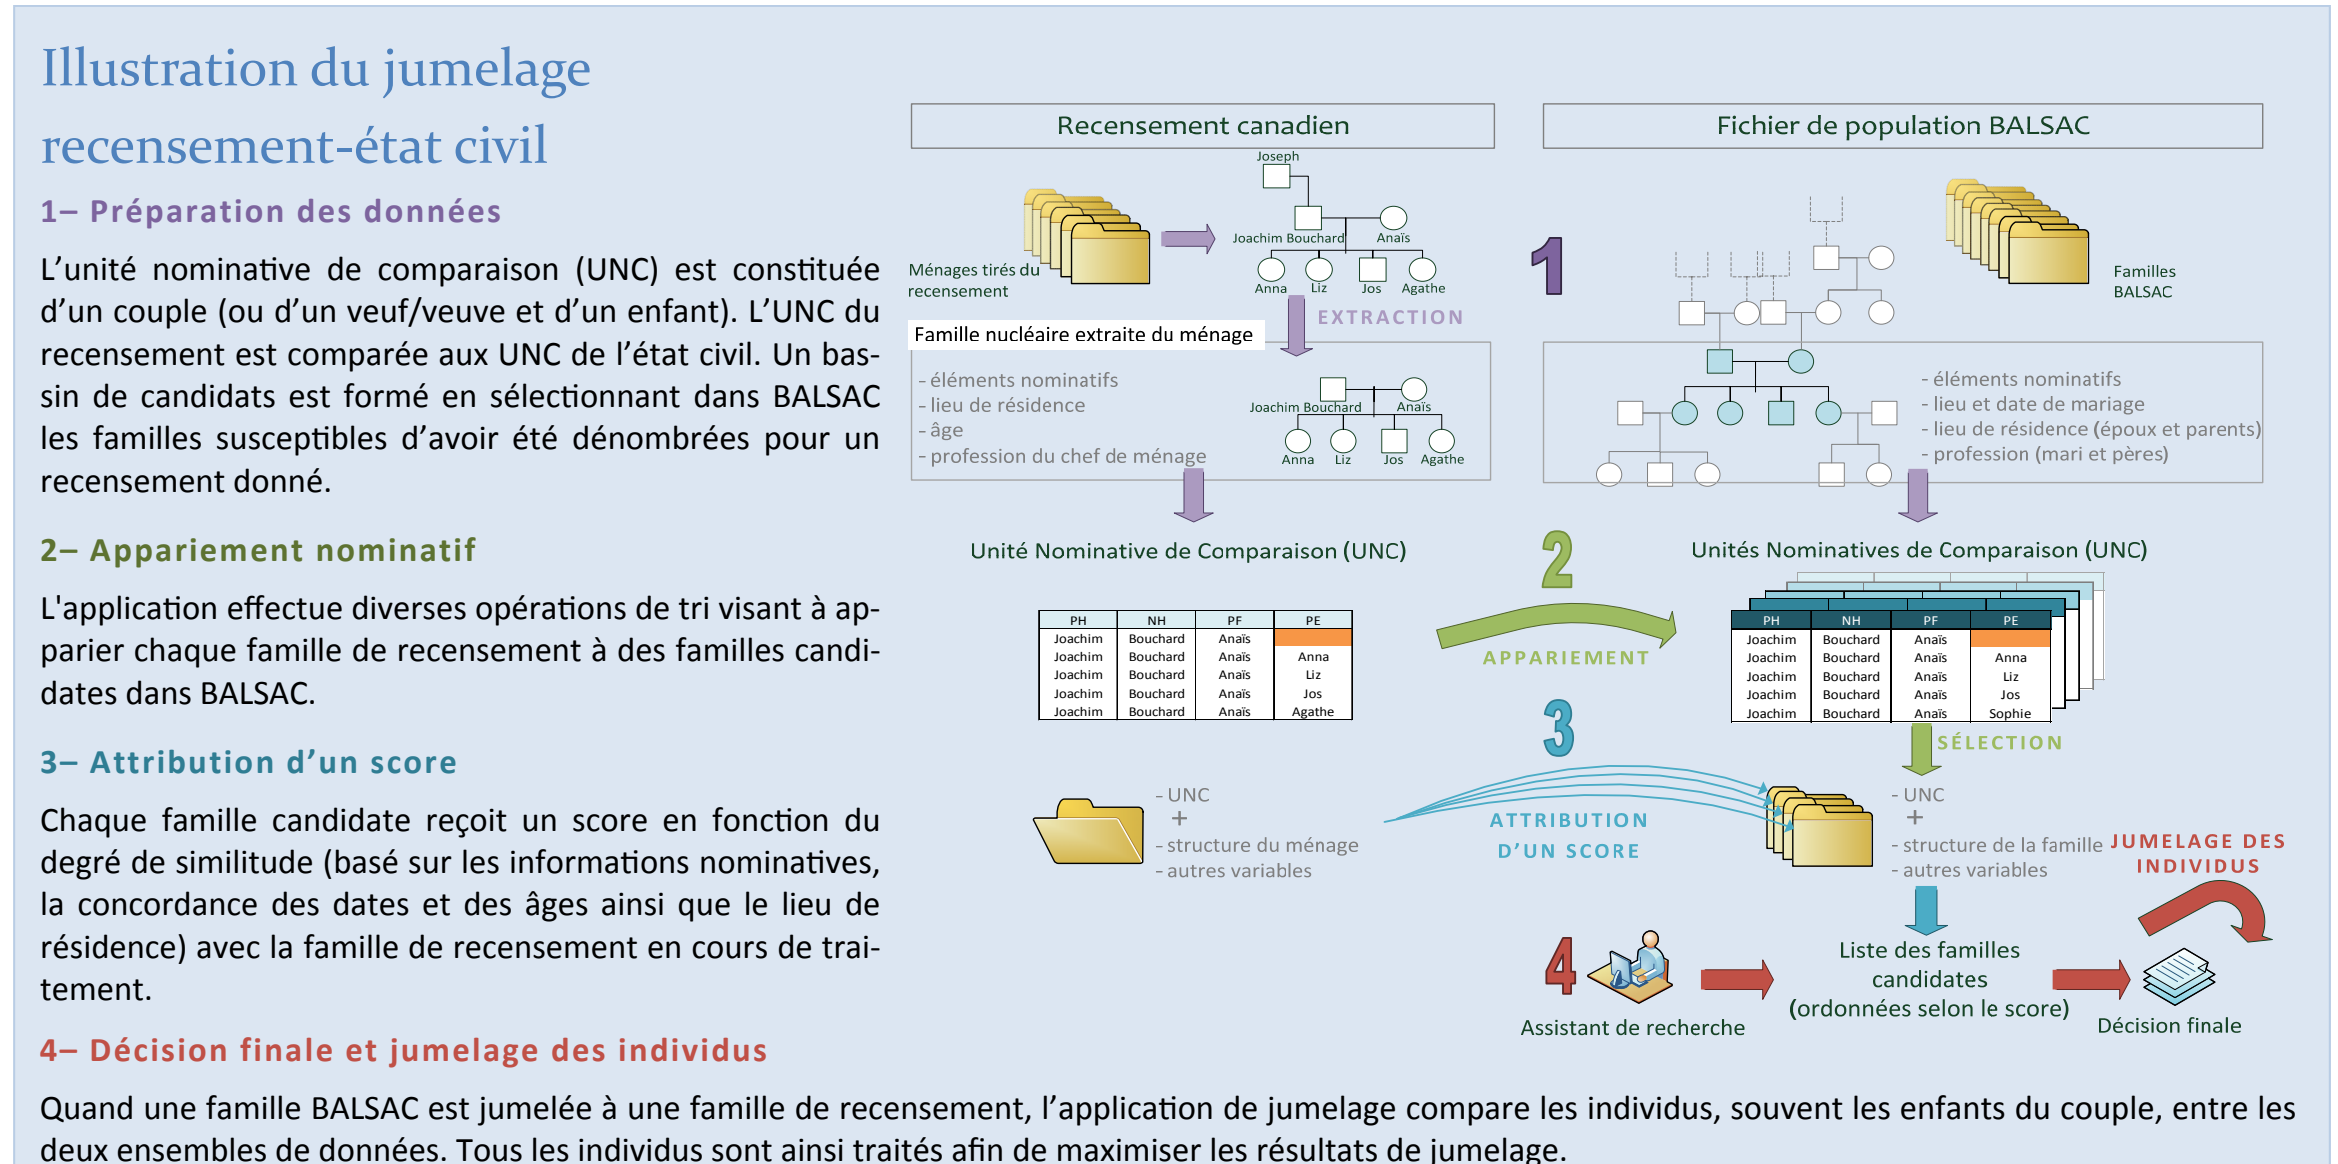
Illustration du jumelage recensement-état civil

1– Préparation des données

L’unité nominative de comparaison (UNC) est constituée d’un couple (ou d’un veuf/veuve et d’un enfant). L’UNC du recensement est comparée aux UNC de l’état civil. Un bassin de candidats est formé en sélectionnant dans BALSAC les familles susceptibles d’avoir été dénombrées pour un recensement donné.

2– Appariement nominatif

L'application effectue diverses opérations de tri visant à apparier chaque famille de recensement à des familles candidates dans BALSAC.

3– Attribution d’un score

Chaque famille candidate reçoit un score en fonction du degré de similitude (basé sur les informations nominatives, la concordance des dates et des âges ainsi que le lieu de résidence) avec la famille de recensement en cours de traitement.

4– Décision finale et jumelage des individus

Quand une famille BALSAC est jumelée à une famille de recensement, l’application de jumelage compare les individus, souvent les enfants du couple, entre les deux ensembles de données. Tous les individus sont ainsi traités afin de maximiser les résultats de jumelage.

Recensement canadien

Fichier de population BALSAC

Ménages tirés du recensement

Joseph

Joachim Bouchard

Anaïs

Anna Liz Jos Agathe

Familles BALSAC

1

Famille nucléaire extraite du ménage

EXTRACTION

- éléments nominatifs
- lieu de résidence
- âge
- profession du chef de ménage

Joachim Bouchard Anaïs

Anna Liz Jos Agathe

- éléments nominatifs
- lieu et date de mariage
- lieu de résidence (époux et parents)
- profession (mari et pères)

Unité Nominative de Comparaison (UNC)

2

Unités Nominatives de Comparaison (UNC)

| PH | NH | PF | PE |
|---|---|---|---|
| Joachim | Bouchard | Anaïs | |
| Joachim | Bouchard | Anaïs | Anna |
| Joachim | Bouchard | Anaïs | Liz |
| Joachim | Bouchard | Anaïs | Jos |
| Joachim | Bouchard | Anaïs | Agathe |

APPARIEMENT

| PH | NH | PF | PE |
|---|---|---|---|
| Joachim | Bouchard | Anaïs | |
| Joachim | Bouchard | Anaïs | Anna |
| Joachim | Bouchard | Anaïs | Liz |
| Joachim | Bouchard | Anaïs | Jos |
| Joachim | Bouchard | Anaïs | Sophie |

3

SÉLECTION

- UNC
+
- structure du ménage
- autres variables

ATTRIBUTION D’UN SCORE

- UNC
+
- structure de la famille
- autres variables

JUMELAGE DES INDIVIDUS

4

Assistant de recherche

Liste des familles candidates (ordonnées selon le score)

Décision finale